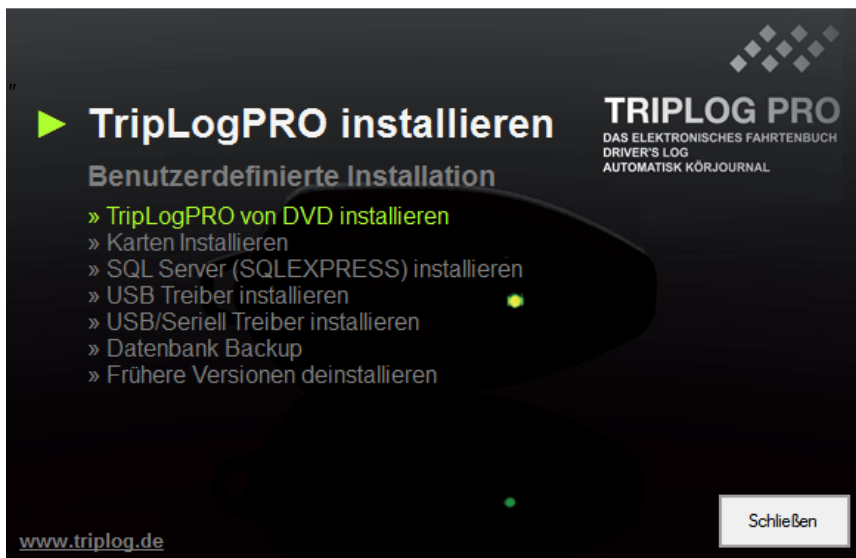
TripLogPRO installieren

Benutzerdefinierte Installation

» TripLogPRO von DVD installieren
» Karten Installieren
» SQL Server (SQLEXPRESS) installieren
» USB Treiber installieren
» USB/Seriell Treiber installieren
» Datenbank Backup
» Frühere Versionen deinstallieren

TRIPLOG PRO
DAS ELEKTRONISCHES FAHRTENBUCH
DRIVER'S LOG
AUTOMATISK KÖRJOURNAL

www.triplog.de

Schließen